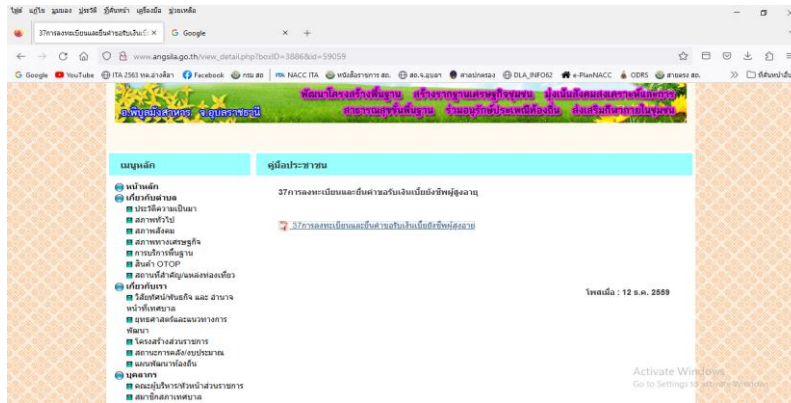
ไฟล์ แก้ไข มุมมอง ประวัติ ที่คั่นหน้า เครื่องมือ ช่วยเหลือ

37การลงทะเบียนและยื่นคำขอรับเงินเบี้ย ×
G Google ×
+

www.angsila.go.th/view_detail.php?boxID=38868&id=59059

G Google YouTube ITA 2563 ทต.อ่างศิลา Facebook กรม สถ NACC ITA หนังสือราชการ สถ. สถ.จ.อุบลฯ ศาลปกครอง DLA_INFO62 e-PlanNACC ODRS สายตรง สถ. ที่คั่นหน้าอื่น

พัฒนาโครงสร้างพื้นฐาน สร้างรากฐานเศรษฐกิจชุมชน มุ่งเน้นสังคมส่งเสริมการ สาธารณสุขขั้นพื้นฐาน ร่วมอนุรักษ์ประเพณีท้องถิ่น ส่งเสริมกีฬาภายในชุมชน

อ.พิบูลมังสาหาร จ.อุบลราชธานี

เมนูหลัก

หน้าหลัก
เกี่ยวกับตำบล
ประวัติความเป็นมา
สภาพทั่วไป
สภาพสังคม
สภาพทางเศรษฐกิจ
การบริการพื้นฐาน
สินค้า OTOP
สถานที่สำคัญ/แหล่งท่องเที่ยว
เกี่ยวกับเรา
วิสัยทัศน์/พันธกิจ และ อำนาจหน้าที่เทศบาล
ยุทธศาสตร์และแนวทางการพัฒนา
โครงสร้างส่วนราชการ
สถานะการคลัง/งบประมาณ
แผนพัฒนาท้องถิ่น
บุคลากร
คณะผู้บริหาร/หัวหน้าส่วนราชการ
สมาชิกสภาเทศบาล

คู่มือประชาชน

37การลงทะเบียนและยื่นคำขอรับเงินเบี้ยยังชีพผู้สูงอายุ

37การลงทะเบียนและยื่นคำขอรับเงินเบี้ยยังชีพผู้สูงอายุ

โพสเมื่อ : 12 ธ.ค. 2559

Activate Windows
Go to Settings to activate Windows.